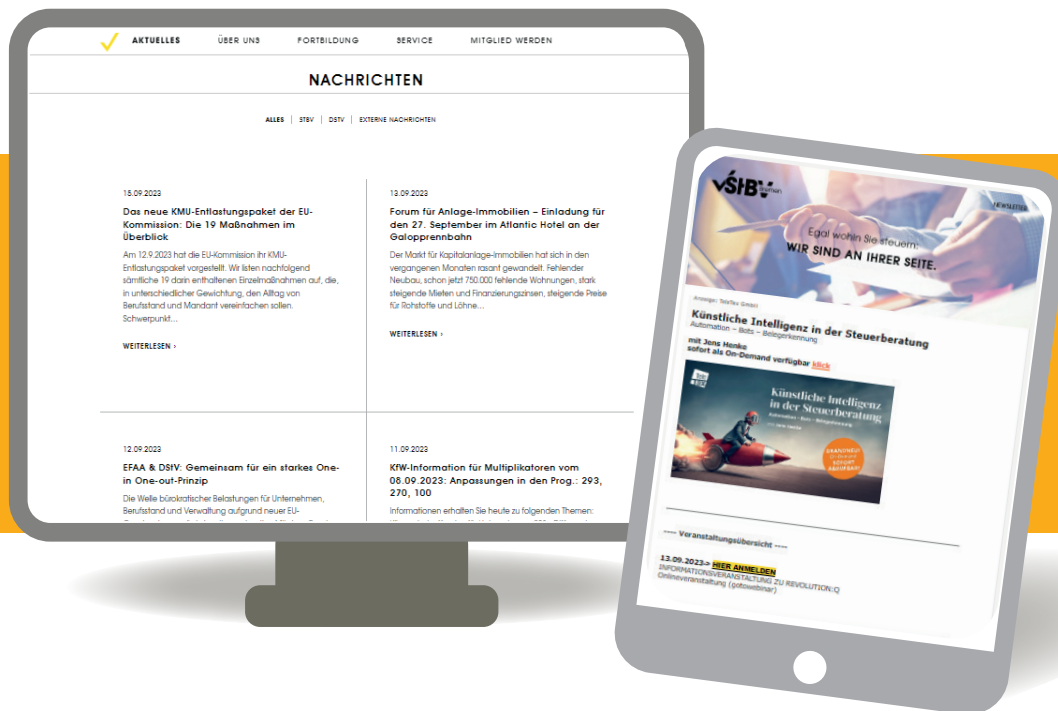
AKTUELLES ÜBER UNS FORTBILDUNG SERVICE MITGLIED WERDEN

NACHRICHTEN

ALLES | STBV | DSTV | EXTERNE NACHRICHTEN

15.09.2023

Das neue KMU-Entlastungspaket der EU-Kommission: Die 19 Maßnahmen im Überblick

Am 12.9.2023 hat die EU-Kommission ihr KMU-Entlastungspaket vorgestellt. Wir listen nachfolgend sämtliche 19 darin enthaltenen Einzelmaßnahmen auf, die, in unterschiedlicher Gewichtung, den Alltag von Berufsstand und Mandant vereinfachen sollen. Schwerpunkt...

WEITERLESEN ›

13.09.2023

Forum für Anlage-Immobilien – Einladung für den 27. September im Atlantic Hotel an der Galopprennbahn

Der Markt für Kapitalanlage-Immobilien hat sich in den vergangenen Monaten rasant gewandelt. Fehlender Neubau, schon jetzt 750.000 fehlende Wohnungen, stark steigende Mieten und Finanzierungszinsen, steigende Preise für Rohstoffe und Löhne...

WEITERLESEN ›

12.09.2023

EFAA & DStV: Gemeinsam für ein starkes One-in One-out-Prinzip

Die Welle bürokratischer Belastungen für Unternehmen, Berufsstand und Verwaltung aufgrund neuer EU-

11.09.2023

KfW-Information für Multiplikatoren vom 08.09.2023: Anpassungen in den Prog.: 293, 270, 100

Informationen erhalten Sie heute zu folgenden Themen:

StBV

NEWSLETTER

Egal wohin Sie steuern:
WIR SIND AN IHRER SEITE.

Anzeige: TaxTev GmbH

Künstliche Intelligenz in der Steuerberatung
Automation – Bots – Belegerkennung
mit Jens Henke
sofort als On-Demand verfügbar klick

Künstliche Intelligenz in der Steuerberatung
Automation – Bots – Belegerkennung

---- Veranstaltungsübersicht ----

13.09.2023> HIER ANMELDEN
INFORMATIONSVERANSTALTUNG ZU REVOLUTION:Q
Onlineveranstaltung (gotowebinar)